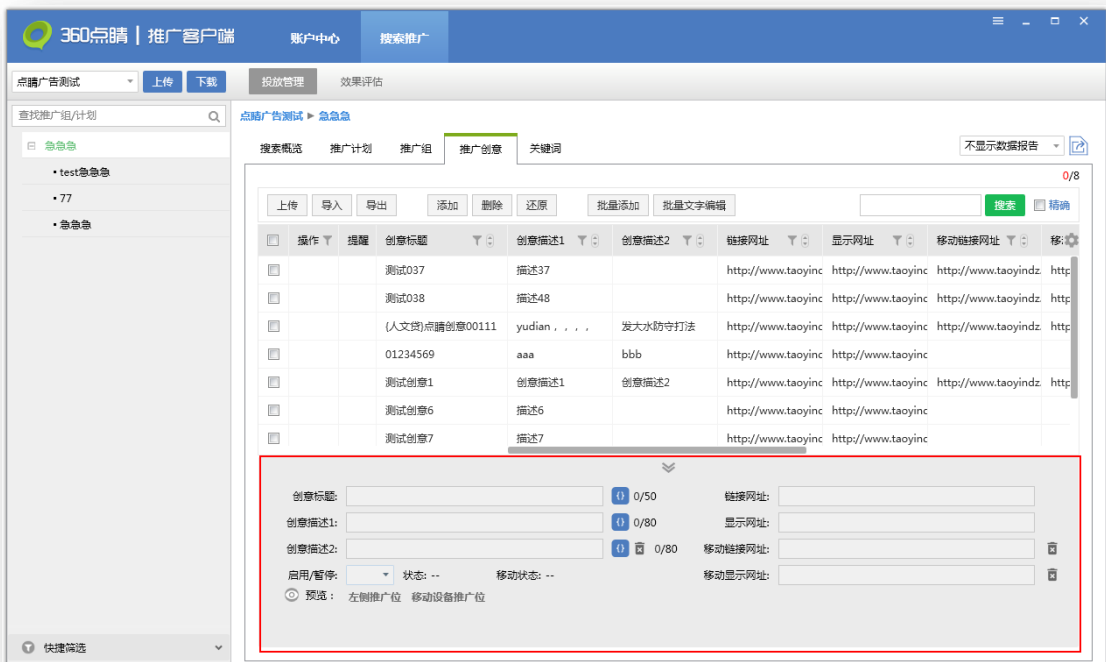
360点睛 | 推广客户端

账户中心　搜索推广

点睛广告测试　上传　下载

投放管理　效果评估

查找推广组/计划

急急急
• test急急急
• 77
• 急急急

快捷筛选

点睛广告测试 ▶ 急急急

搜索概览　推广计划　推广组　推广创意　关键词

不显示数据报告

0/8

上传　导入　导出　添加　删除　还原　批量添加　批量文字编辑

搜索　精确

| | 操作 | 提醒 | 创意标题 | 创意描述1 | 创意描述2 | 链接网址 | 显示网址 | 移动链接网址 | 移 |
|---|---|---|---|---|---|---|---|---|---|
| | | | 测试037 | 描述37 | | http://www.taoyinc | http://www.taoyinc | http://www.taoyindz. | http |
| | | | 测试038 | 描述48 | | http://www.taoyinc | http://www.taoyinc | http://www.taoyindz. | http |
| | | | {人文贷}点睛创意00111 | yudian，，，， | 发大水防守打法 | http://www.taoyinc | http://www.taoyinc | http://www.taoyindz. | http |
| | | | 01234569 | aaa | bbb | http://www.taoyinc | http://www.taoyinc | | |
| | | | 测试创意1 | 创意描述1 | 创意描述2 | http://www.taoyinc | http://www.taoyinc | http://www.taoyindz. | http |
| | | | 测试创意6 | 描述6 | | http://www.taoyinc | http://www.taoyinc | | |
| | | | 测试创意7 | 描述7 | | http://www.taoyinc | http://www.taoyinc | | |

创意标题:　0/50　链接网址:
创意描述1:　0/80　显示网址:
创意描述2:　0/80　移动链接网址:
启用/暂停:　状态: --　移动状态: --　移动显示网址:
预览：　左侧推广位　移动设备推广位